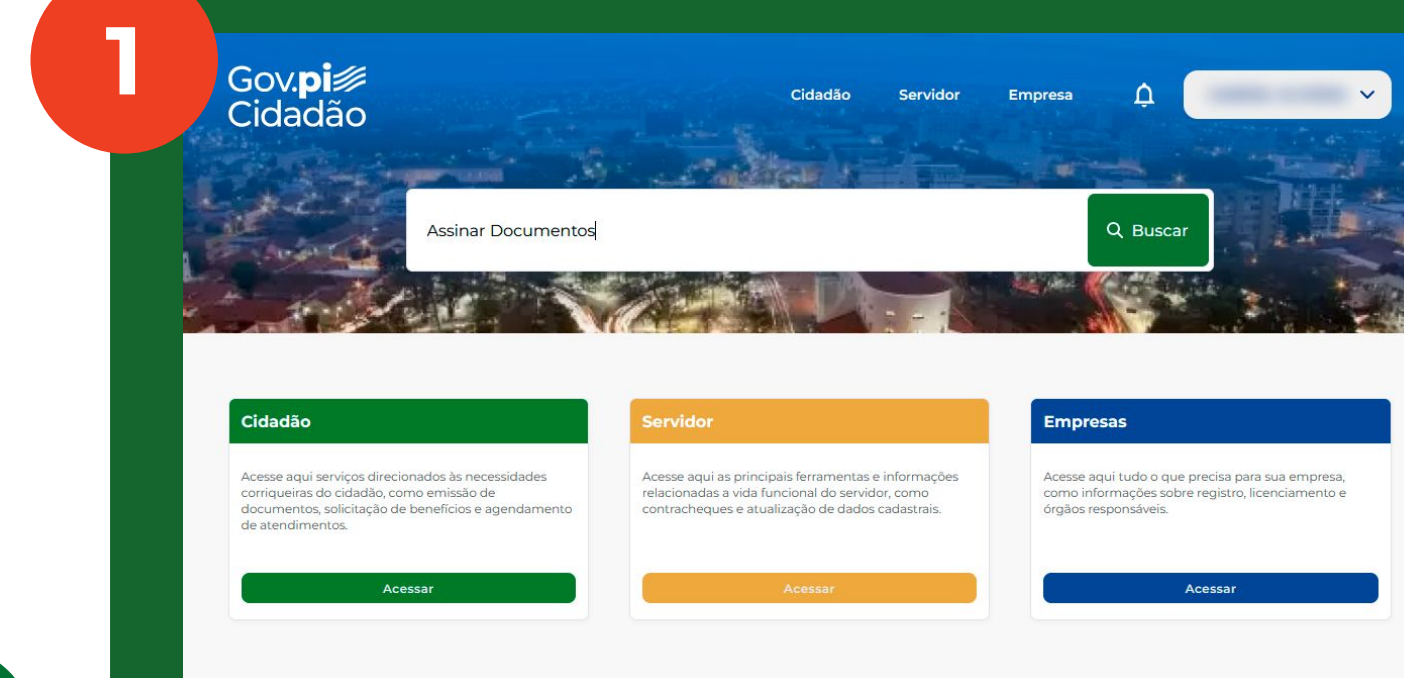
1

Gov.pi
Cidadão

Cidadão Servidor Empresa

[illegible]

Assinar Documentos

Buscar

Cidadão

Acesse aqui serviços direcionados às necessidades corriqueiras do cidadão, como emissão de documentos, solicitação de benefícios e agendamento de atendimentos.

Acessar

Servidor

Acesse aqui as principais ferramentas e informações relacionadas a vida funcional do servidor, como contracheques e atualização de dados cadastrais.

Acessar

Empresas

Acesse aqui tudo o que precisa para sua empresa, como informações sobre registro, licenciamento e órgãos responsáveis.

Acessar